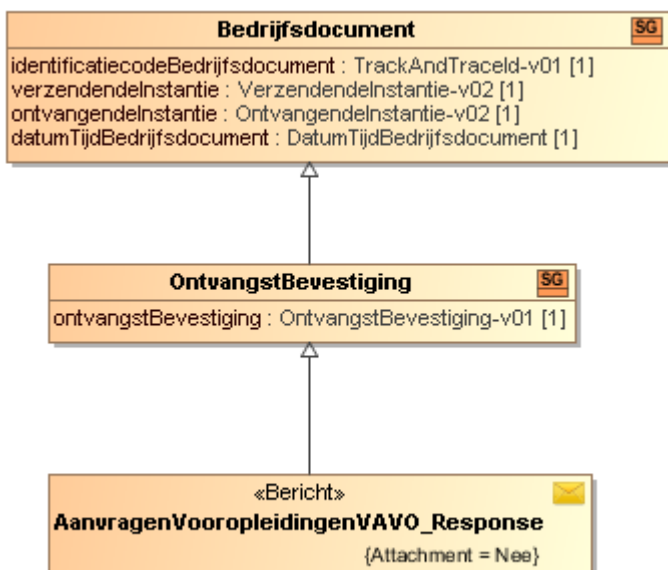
Bedrijfsdocument
SG
identificatiecodeBedrijfsdocument : TrackAndTraceId-v01 [1]
verzendendeInstantie : VerzendendeInstantie-v02 [1]
ontvangendeInstantie : OntvangendeInstantie-v02 [1]
datumTijdBedrijfsdocument : DatumTijdBedrijfsdocument [1]

OntvangstBevestiging
SG
ontvangstBevestiging : OntvangstBevestiging-v01 [1]

«Bericht»
AanvragenVooropleidingenVAVO_Response
{Attachment = Nee}